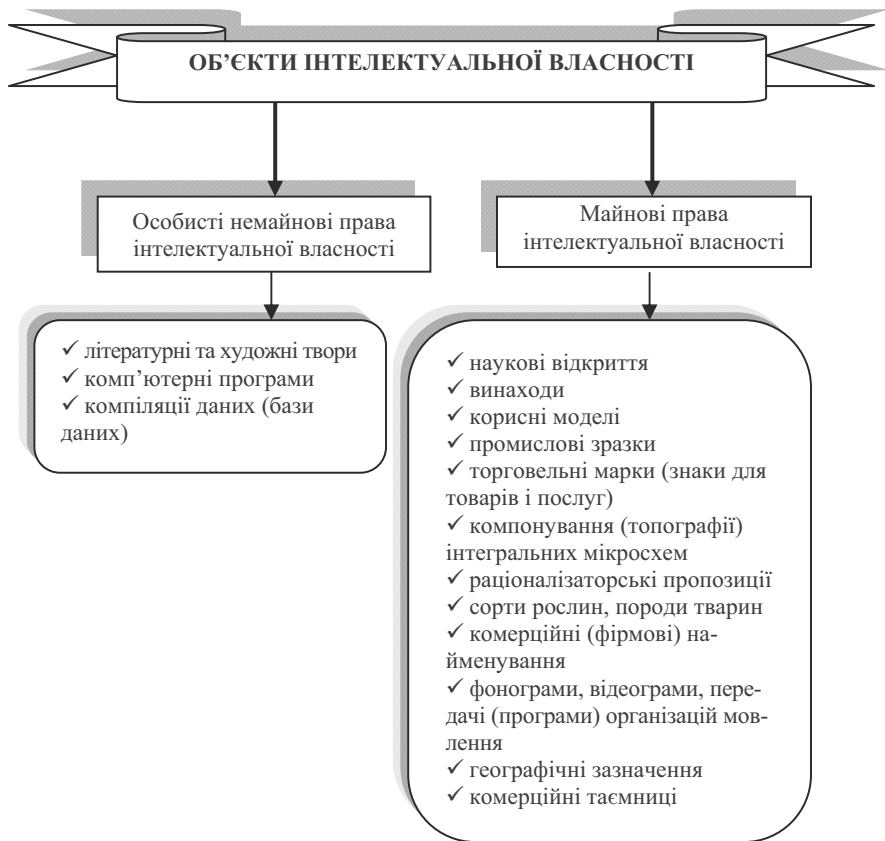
ОБ'ЄКТИ ІНТЕЛЕКТУАЛЬНОЇ ВЛАСНОСТІ

Особисті немайнові права інтелектуальної власності

Майнові права інтелектуальної власності

✓ літературні та художні твори
✓ комп'ютерні програми
✓ компіляції даних (бази даних)

✓ наукові відкриття
✓ винаходи
✓ корисні моделі
✓ промислові зразки
✓ торговельні марки (знаки для товарів і послуг)
✓ компонування (топографії) інтегральних мікросхем
✓ раціоналізаторські пропозиції
✓ сорти рослин, породи тварин
✓ комерційні (фірмові) найменування
✓ фонограми, відеограми, передачі (програми) організацій мовлення
✓ географічні зазначення
✓ комерційні таємниці